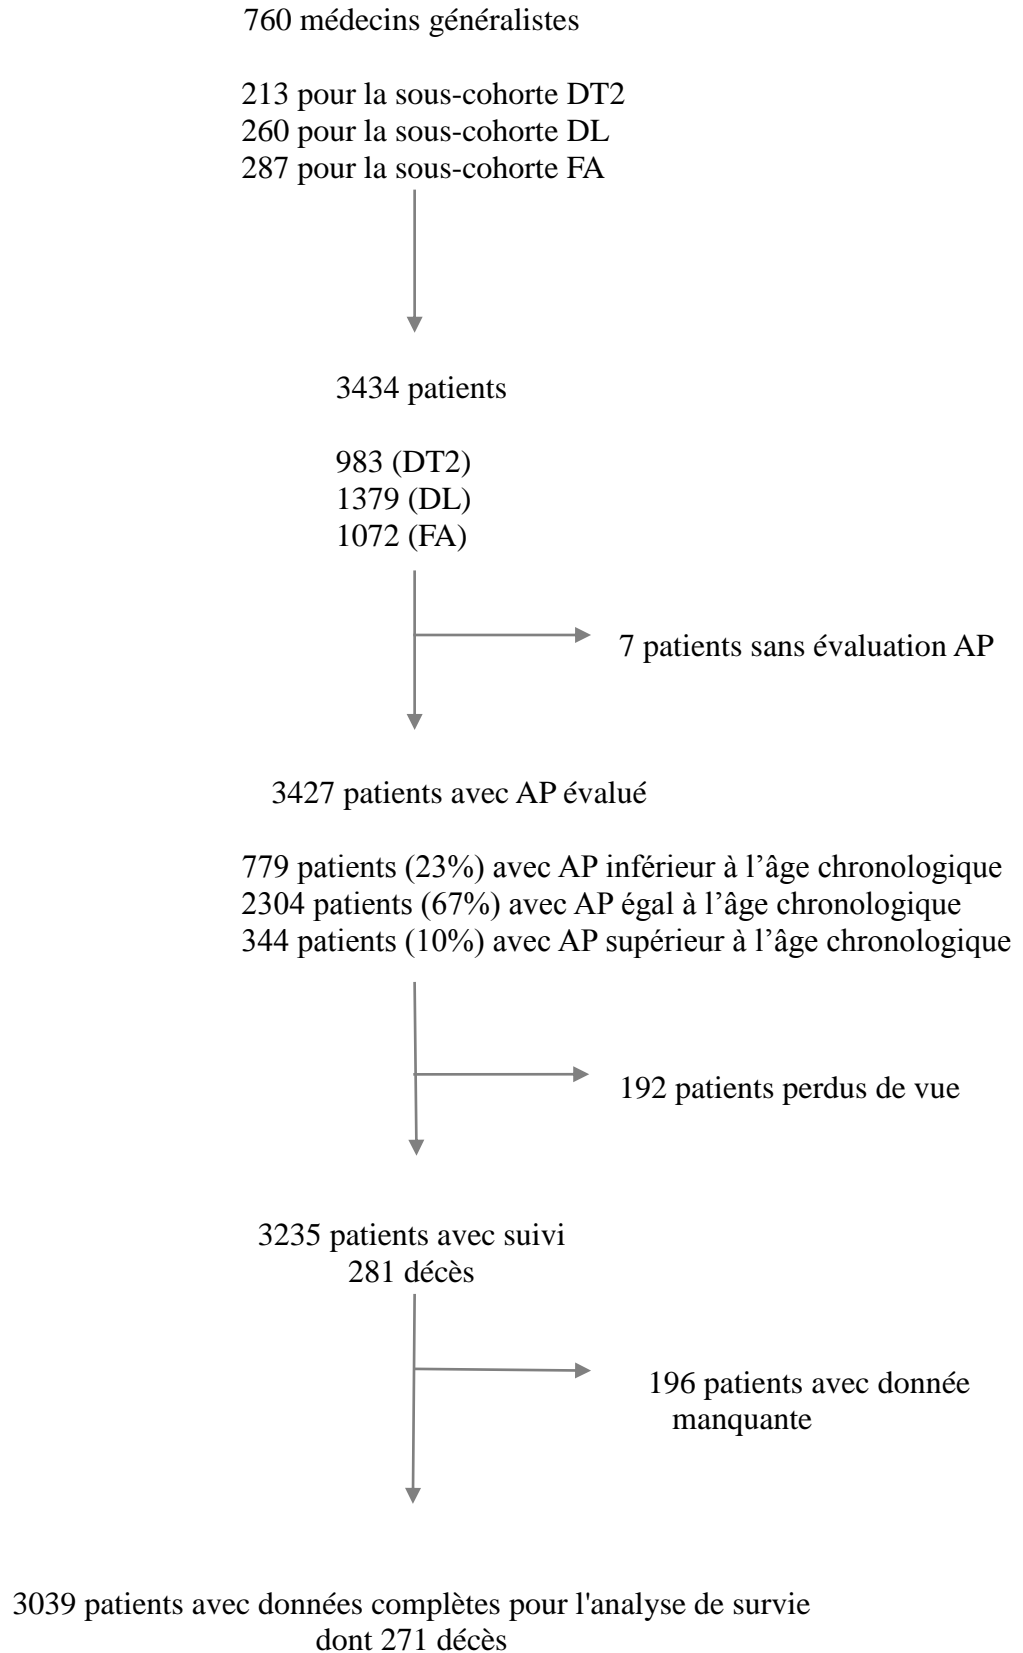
760 médecins généralistes

213 pour la sous-cohorte DT2
260 pour la sous-cohorte DL
287 pour la sous-cohorte FA

3434 patients

983 (DT2)
1379 (DL)
1072 (FA)

7 patients sans évaluation AP

3427 patients avec AP évalué

779 patients (23%) avec AP inférieur à l’âge chronologique
2304 patients (67%) avec AP égal à l’âge chronologique
344 patients (10%) avec AP supérieur à l’âge chronologique

192 patients perdus de vue

3235 patients avec suivi
281 décès

196 patients avec donnée manquante

3039 patients avec données complètes pour l'analyse de survie
dont 271 décès